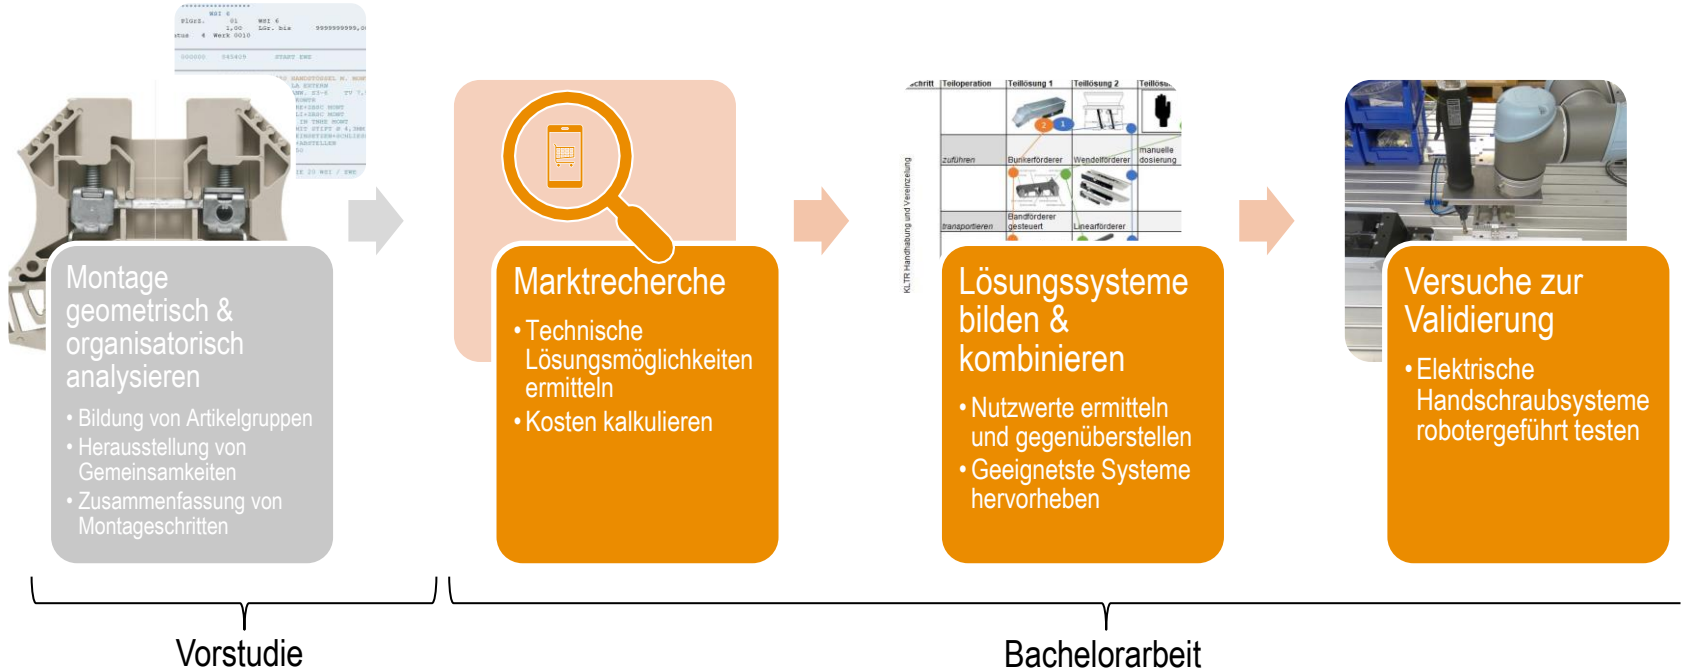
Montage geometrisch & organisatorisch analysieren

• Bildung von Artikelgruppen
• Herausstellung von Gemeinsamkeiten
• Zusammenfassung von Montageschritten

Marktrecherche

• Technische Lösungsmöglichkeiten ermitteln
• Kosten kalkulieren

| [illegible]chritt | Teiloperation | Teillösung 1 | Teillösung 2 | Teillösu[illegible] |
|---|---|---|---|---|
| | zuführen | Bunkerförderer | Wendelförderer | manuelle dosierung |
| | transportieren | Bandförderer gesteuert | Linearförderer | |

KLTR Handhabung und Vereinzelung

Lösungssysteme bilden & kombinieren

• Nutzwerte ermitteln und gegenüberstellen
• Geeignetste Systeme hervorheben

Versuche zur Validierung

• Elektrische Handschraubsysteme robotergeführt testen

Vorstudie

Bachelorarbeit